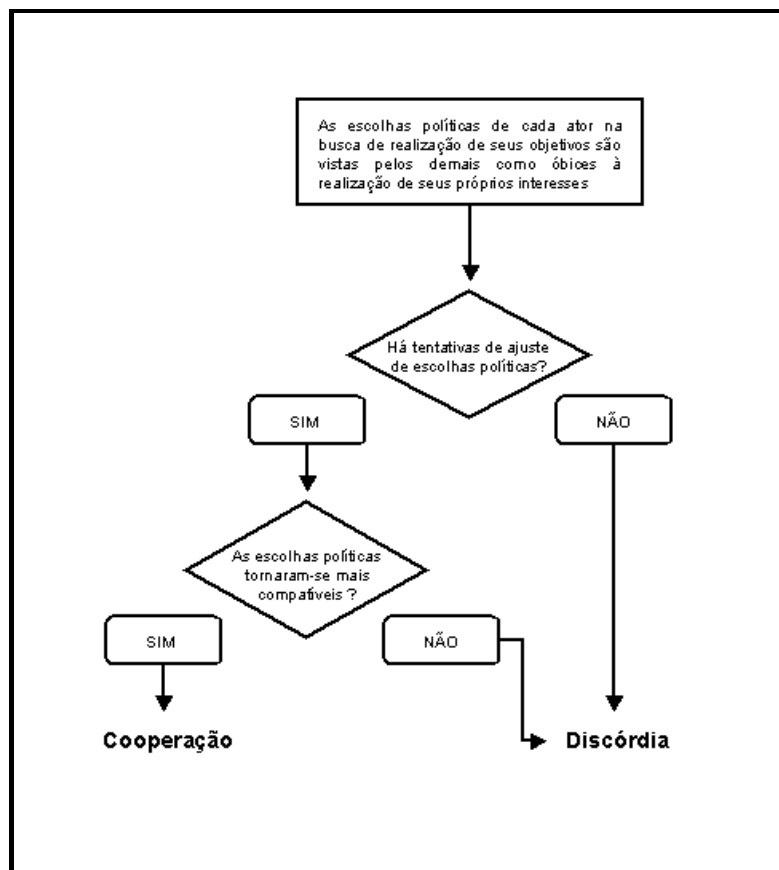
As escolhas políticas de cada ator na busca de realização de seus objetivos são vistas pelos demais como óbices à realização de seus próprios interesses

Há tentativas de ajuste de escolhas políticas?

SIM

NÃO

As escolhas políticas tornaram-se mais compatíveis ?

SIM

NÃO

Cooperação

Discórdia